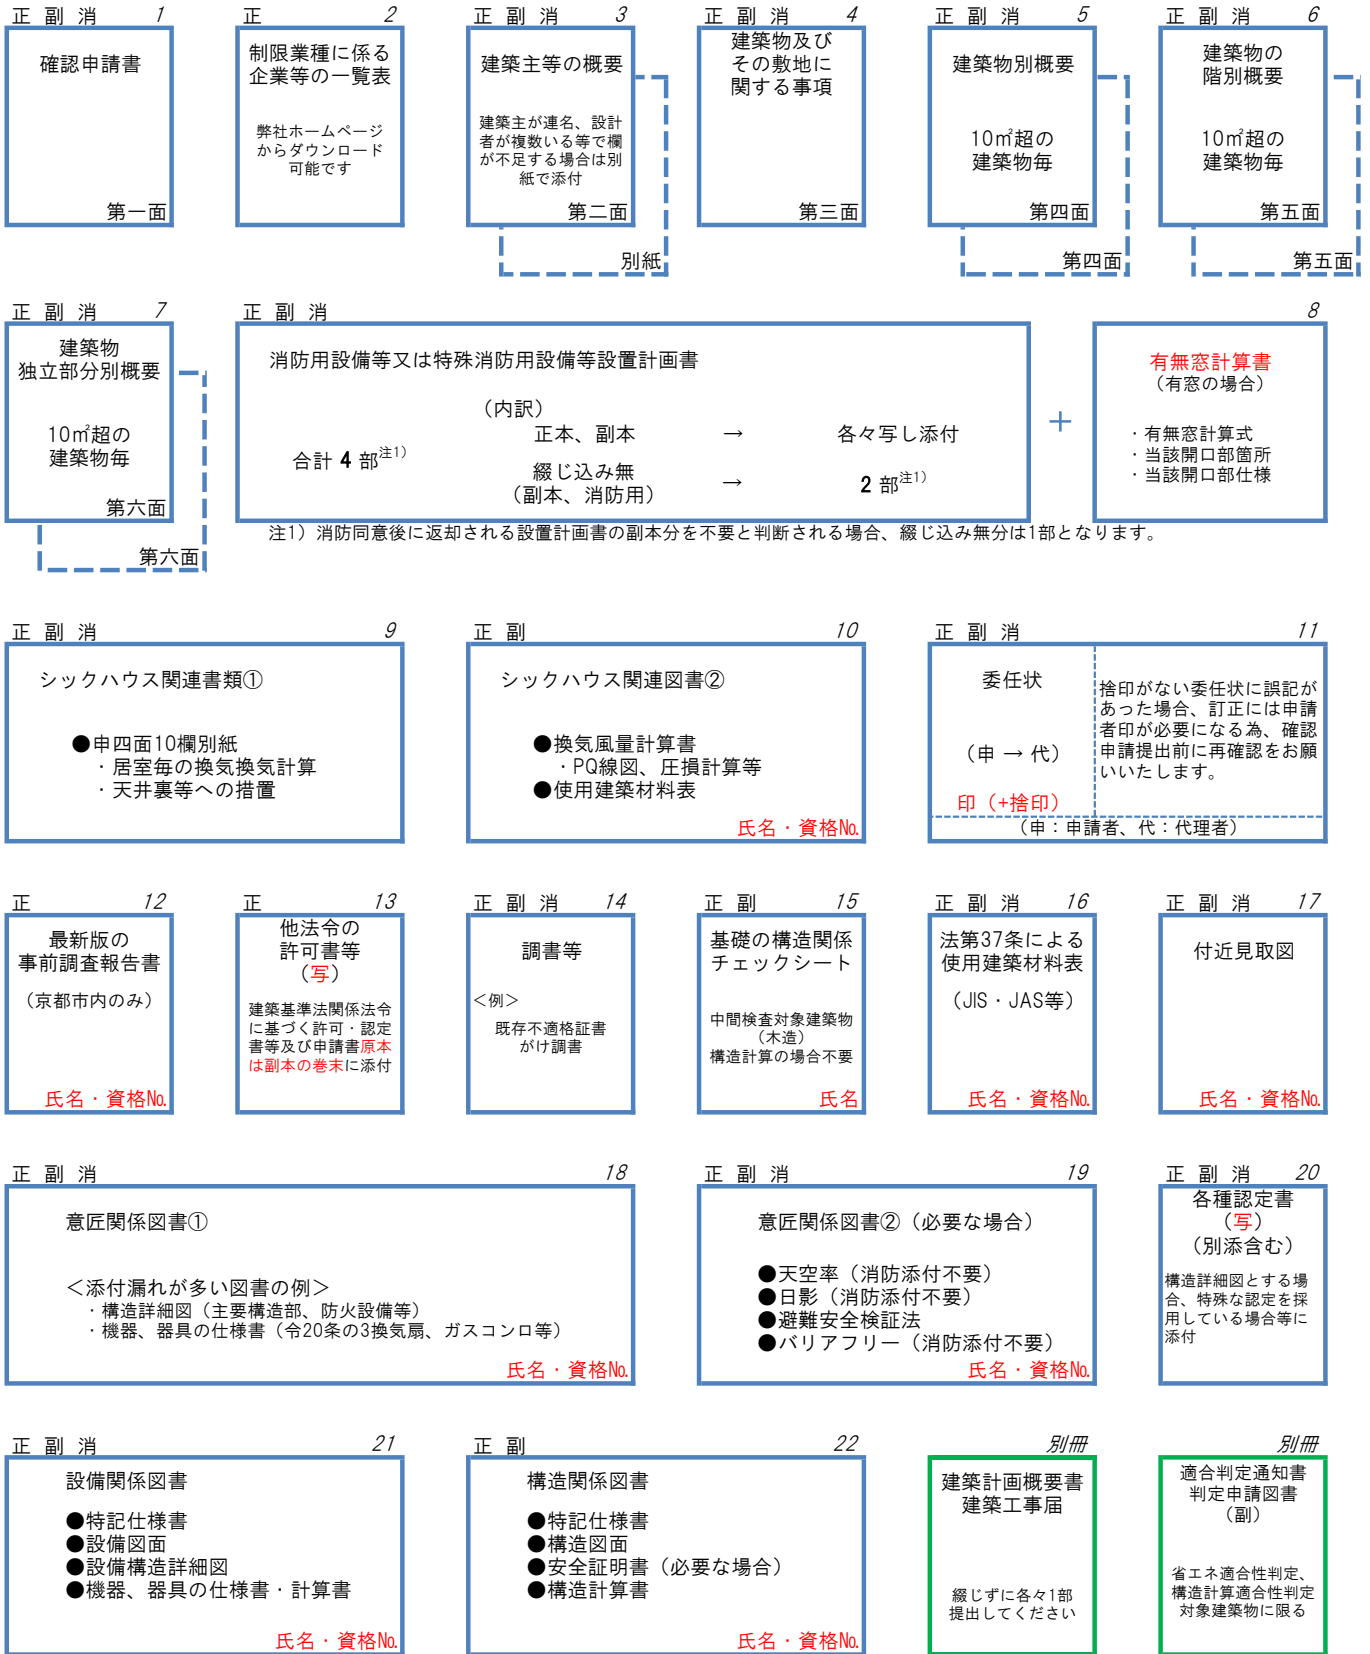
正 副 消 1
確認申請書
第一面

正 2
制限業種に係る企業等の一覧表
弊社ホームページからダウンロード可能です

正 副 消 3
建築主等の概要
建築主が連名、設計者が複数いる等で欄が不足する場合は別紙で添付
第二面
別紙

正 副 消 4
建築物及びその敷地に関する事項
第三面

正 副 消 5
建築物別概要
10㎡超の建築物毎
第四面
第四面

正 副 消 6
建築物の階別概要
10㎡超の建築物毎
第五面
第五面

正 副 消 7
建築物独立部分別概要
10㎡超の建築物毎
第六面
第六面

正 副 消
消防用設備等又は特殊消防用設備等設置計画書
合計 4 部$^{注1)}$
（内訳）
正本、副本 → 各々写し添付
綴じ込み無（副本、消防用） → 2 部$^{注1)}$
注1）消防同意後に返却される設置計画書の副本分を不要と判断される場合、綴じ込み無分は1部となります。

＋

8
有無窓計算書
（有窓の場合）
・有無窓計算式
・当該開口部箇所
・当該開口部仕様

正 副 消 9
シックハウス関連書類①
●申四面10欄別紙
・居室毎の換気換気計算
・天井裏等への措置

正 副 10
シックハウス関連図書②
●換気風量計算書
・PQ線図、圧損計算等
●使用建築材料表
氏名・資格No.

正 副 消 11
委任状
（申 → 代）
印（+捨印）
捨印がない委任状に誤記があった場合、訂正には申請者印が必要になる為、確認申請提出前に再確認をお願いいたします。
（申：申請者、代：代理者）

正 12
最新版の事前調査報告書
（京都市内のみ）
氏名・資格No.

正 13
他法令の許可書等
（写）
建築基準法関係法令に基づく許可・認定書等及び申請書原本は副本の巻末に添付

正 副 消 14
調書等
＜例＞
既存不適格証書
がけ調書

正 副 15
基礎の構造関係チェックシート
中間検査対象建築物（木造）
構造計算の場合不要
氏名

正 副 消 16
法第37条による使用建築材料表
（JIS・JAS等）
氏名・資格No.

正 副 消 17
付近見取図
氏名・資格No.

正 副 消 18
意匠関係図書①
＜添付漏れが多い図書の例＞
・構造詳細図（主要構造部、防火設備等）
・機器、器具の仕様書（令20条の3換気扇、ガスコンロ等）
氏名・資格No.

正 副 消 19
意匠関係図書②（必要な場合）
●天空率（消防添付不要）
●日影（消防添付不要）
●避難安全検証法
●バリアフリー（消防添付不要）
氏名・資格No.

正 副 消 20
各種認定書
（写）
（別添含む）
構造詳細図とする場合、特殊な認定を採用している場合等に添付

正 副 消 21
設備関係図書
●特記仕様書
●設備図面
●設備構造詳細図
●機器、器具の仕様書・計算書
氏名・資格No.

正 副 22
構造関係図書
●特記仕様書
●構造図面
●安全証明書（必要な場合）
●構造計算書
氏名・資格No.

別冊
建築計画概要書
建築工事届
綴じずに各々1部提出してください

別冊
適合判定通知書
判定申請図書
（副）
省エネ適合性判定、構造計算適合性判定対象建築物に限る